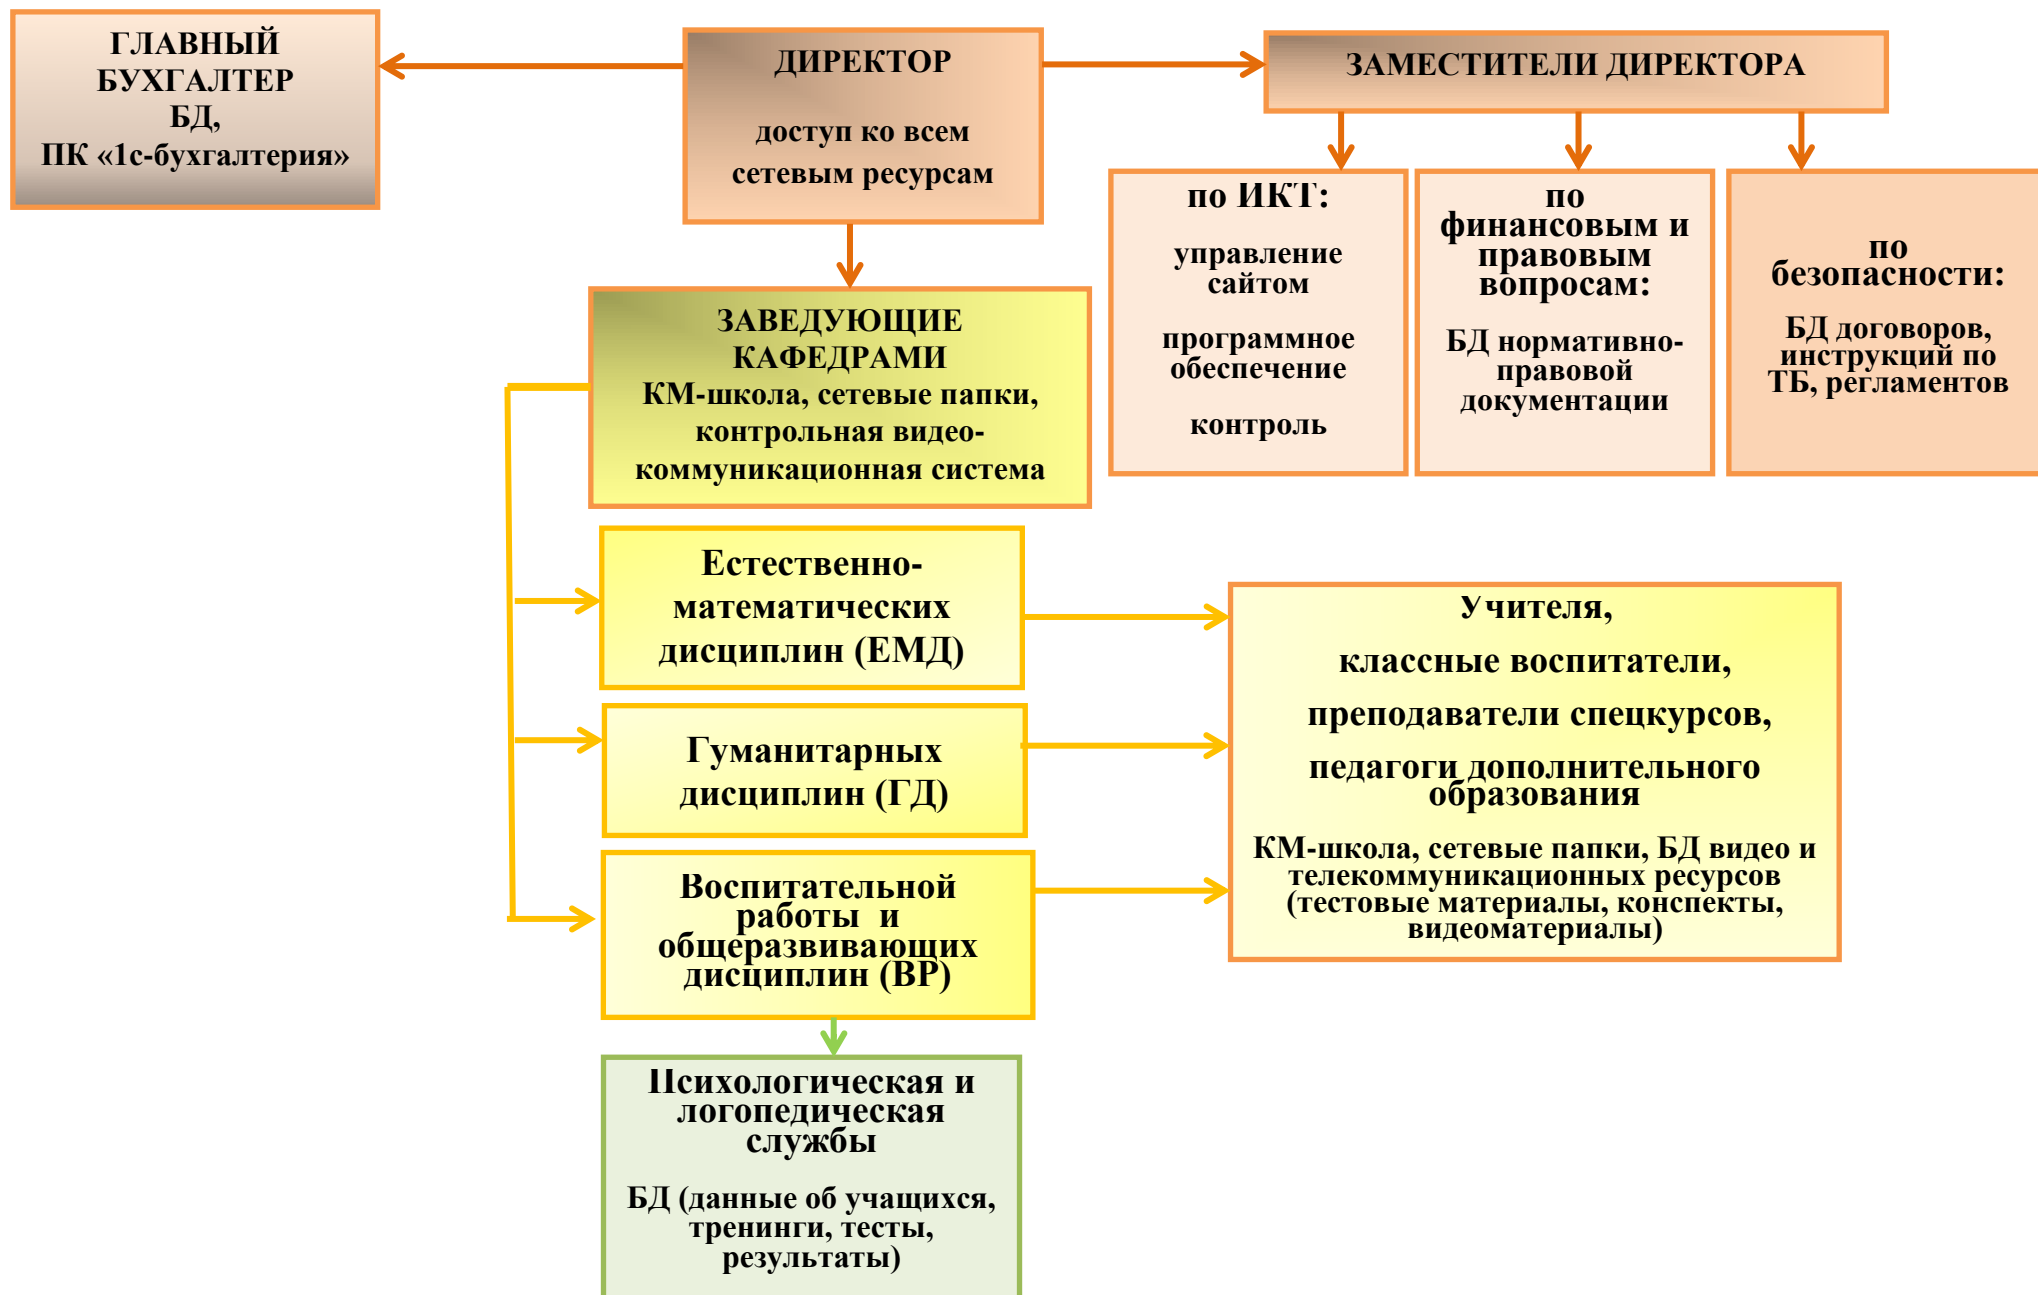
ГЛАВНЫЙ БУХГАЛТЕР БД, ПК «1с-бухгалтерия»

ДИРЕКТОР

доступ ко всем сетевым ресурсам

ЗАМЕСТИТЕЛИ ДИРЕКТОРА

по ИКТ:

управление сайтом

программное обеспечение

контроль

по финансовым и правовым вопросам:

БД нормативно-правовой документации

по безопасности:

БД договоров, инструкций по ТБ, регламентов

ЗАВЕДУЮЩИЕ КАФЕДРАМИ
КМ-школа, сетевые папки, контрольная видео-коммуникационная система

Естественно-математических дисциплин (ЕМД)

Гуманитарных дисциплин (ГД)

Воспитательной работы и общеразвивающих дисциплин (ВР)

Учителя,

классные воспитатели,

преподаватели спецкурсов,

педагоги дополнительного образования

КМ-школа, сетевые папки, БД видео и телекоммуникационных ресурсов (тестовые материалы, конспекты, видеоматериалы)

Психологическая и логопедическая службы

БД (данные об учащихся, тренинги, тесты, результаты)